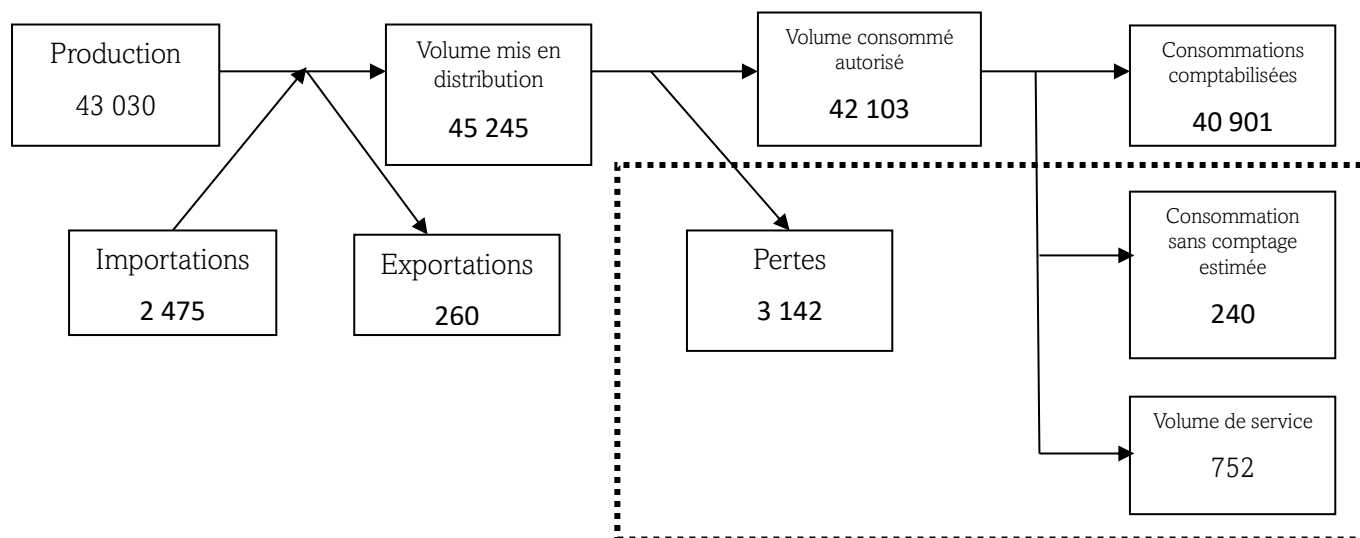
Production
43 030

Volume mis en distribution
45 245

Volume consommé autorisé
42 103

Consommations comptabilisées
40 901

Importations
2 475

Exportations
260

Pertes
3 142

Consommation sans comptage estimée
240

Volume de service
752